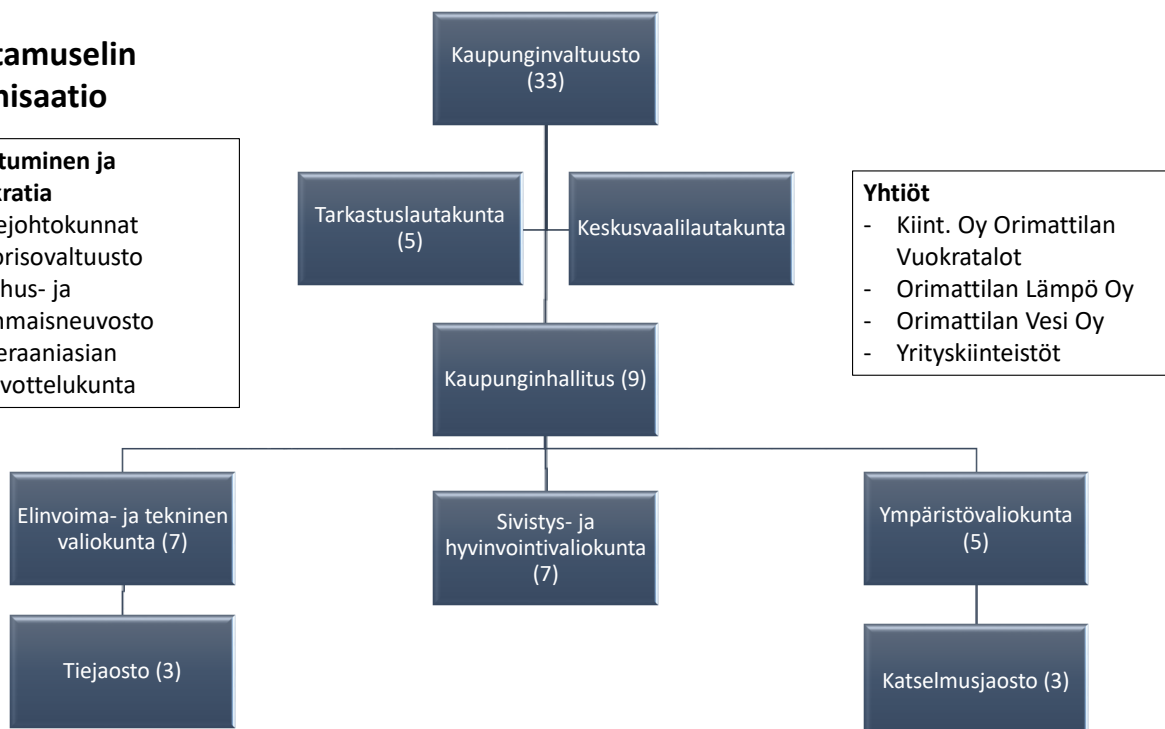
tamuselin
nisaatio

tuminen ja
kratia
ejohtokunnat
orisovaltuusto
hus- ja
nmaisneuvosto
eraaniasian
vottelukunta

Kaupunginvaltuusto (33)

Tarkastuslautakunta (5)

Keskusvaalilautakunta

Yhtiöt
- Kiint. Oy Orimattilan Vuokratalot
- Orimattilan Lämpö Oy
- Orimattilan Vesi Oy
- Yrityskiinteistöt

Kaupunginhallitus (9)

Elinvoima- ja tekninen valiokunta (7)

Sivistys- ja hyvinvointivaliokunta (7)

Ympäristövaliokunta (5)

Tiejaosto (3)

Katselmusjaosto (3)